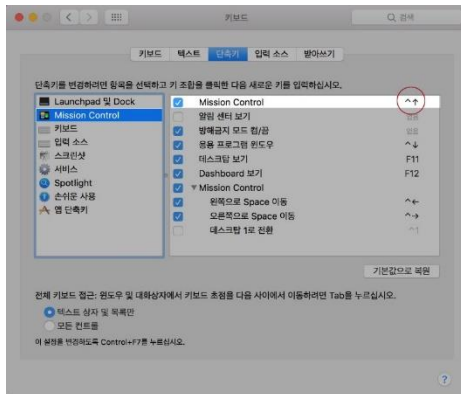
키보드

Q 검색

키보드 텍스트 단축키 입력 소스 받아쓰기

단축키를 변경하려면 항목을 선택하고 키 조합을 클릭한 다음 새로운 키를 입력하십시오.

Launchpad 및 Dock
Mission Control
키보드
입력 소스
스크린샷
서비스
Spotlight
손쉬운 사용
앱 단축키

Mission Control ^↑
알림 센터 보기 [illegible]
방해금지 모드 켬/끔 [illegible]
응용 프로그램 윈도우 ^↓
데스크탑 보기 F11
Dashboard 보기 F12
▼ Mission Control
왼쪽으로 Space 이동 ^←
오른쪽으로 Space 이동 ^→
데스크탑 1로 전환 ^1

기본값으로 복원

전체 키보드 접근: 윈도우 및 대화상자에서 키보드 초점을 다음 사이에서 이동하려면 Tab을 누르십시오.

텍스트 상자 및 목록만
모든 컨트롤

이 설정을 변경하려면 Control+F7을 누르십시오.

?